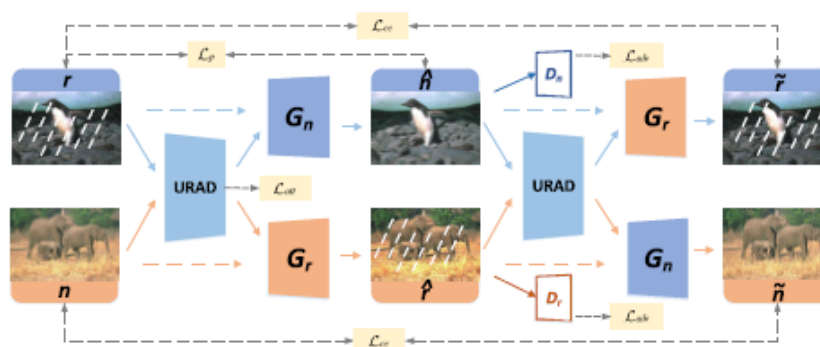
$\mathcal{L}_{cc}$

$\mathcal{L}_{cp}$

$r$

$\hat{n}$

$D_n$

$\mathcal{L}_{adv}$

$\tilde{r}$

$G_n$

$G_r$

URAD

$\mathcal{L}_{cd}$

URAD

$G_r$

$G_n$

$n$

$\hat{r}$

$D_r$

$\mathcal{L}_{adv}$

$\tilde{n}$

$\mathcal{L}_{cc}$